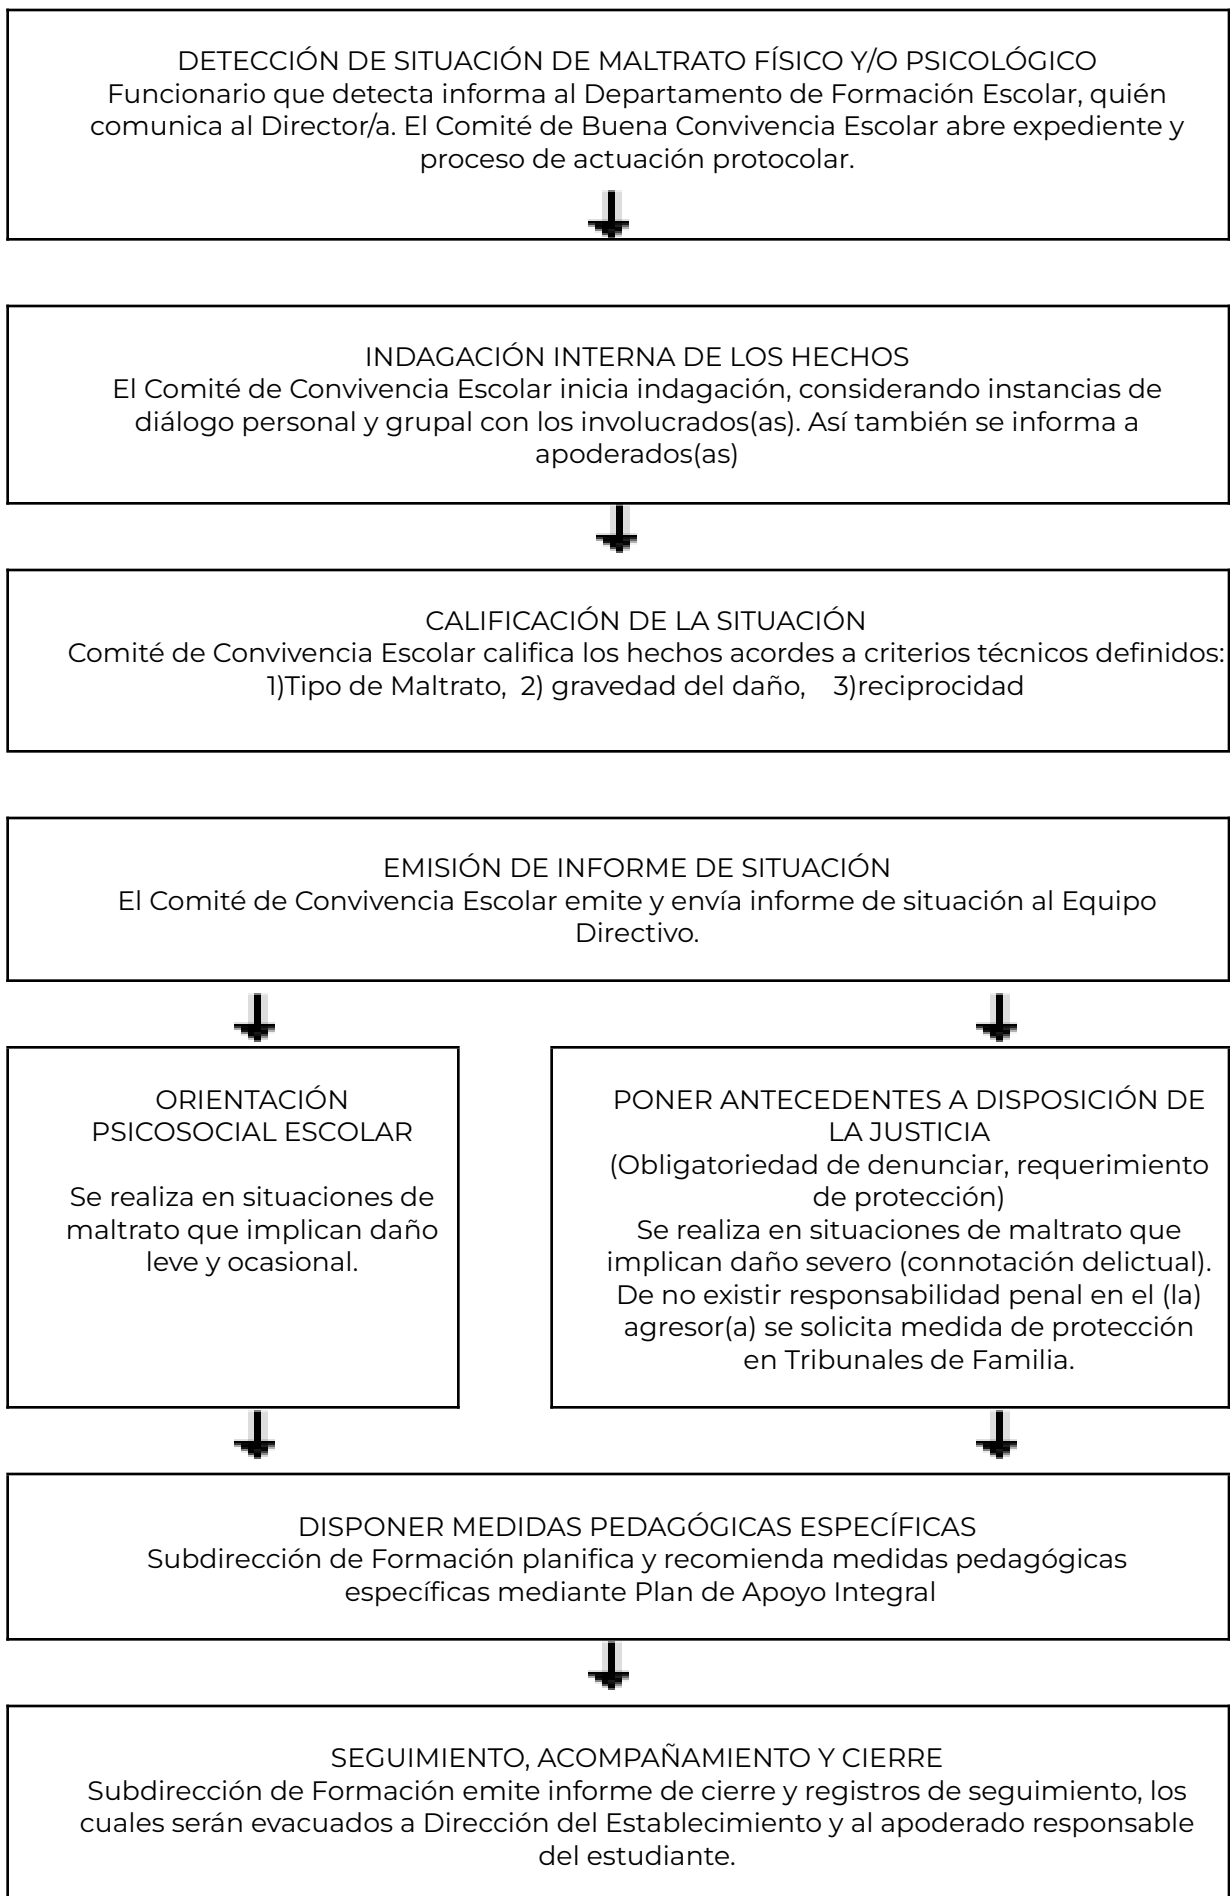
DETECCIÓN DE SITUACIÓN DE MALTRATO FÍSICO Y/O PSICOLÓGICO
Funcionario que detecta informa al Departamento de Formación Escolar, quién comunica al Director/a. El Comité de Buena Convivencia Escolar abre expediente y proceso de actuación protocolar.

INDAGACIÓN INTERNA DE LOS HECHOS
El Comité de Convivencia Escolar inicia indagación, considerando instancias de diálogo personal y grupal con los involucrados(as). Así también se informa a apoderados(as)

CALIFICACIÓN DE LA SITUACIÓN
Comité de Convivencia Escolar califica los hechos acordes a criterios técnicos definidos: 1)Tipo de Maltrato, 2) gravedad del daño, 3)reciprocidad

EMISIÓN DE INFORME DE SITUACIÓN
El Comité de Convivencia Escolar emite y envía informe de situación al Equipo Directivo.

ORIENTACIÓN PSICOSOCIAL ESCOLAR

Se realiza en situaciones de maltrato que implican daño leve y ocasional.

PONER ANTECEDENTES A DISPOSICIÓN DE LA JUSTICIA
(Obligatoriedad de denunciar, requerimiento de protección)
Se realiza en situaciones de maltrato que implican daño severo (connotación delictual). De no existir responsabilidad penal en el (la) agresor(a) se solicita medida de protección en Tribunales de Familia.

DISPONER MEDIDAS PEDAGÓGICAS ESPECÍFICAS
Subdirección de Formación planifica y recomienda medidas pedagógicas específicas mediante Plan de Apoyo Integral

SEGUIMIENTO, ACOMPAÑAMIENTO Y CIERRE
Subdirección de Formación emite informe de cierre y registros de seguimiento, los cuales serán evacuados a Dirección del Establecimiento y al apoderado responsable del estudiante.